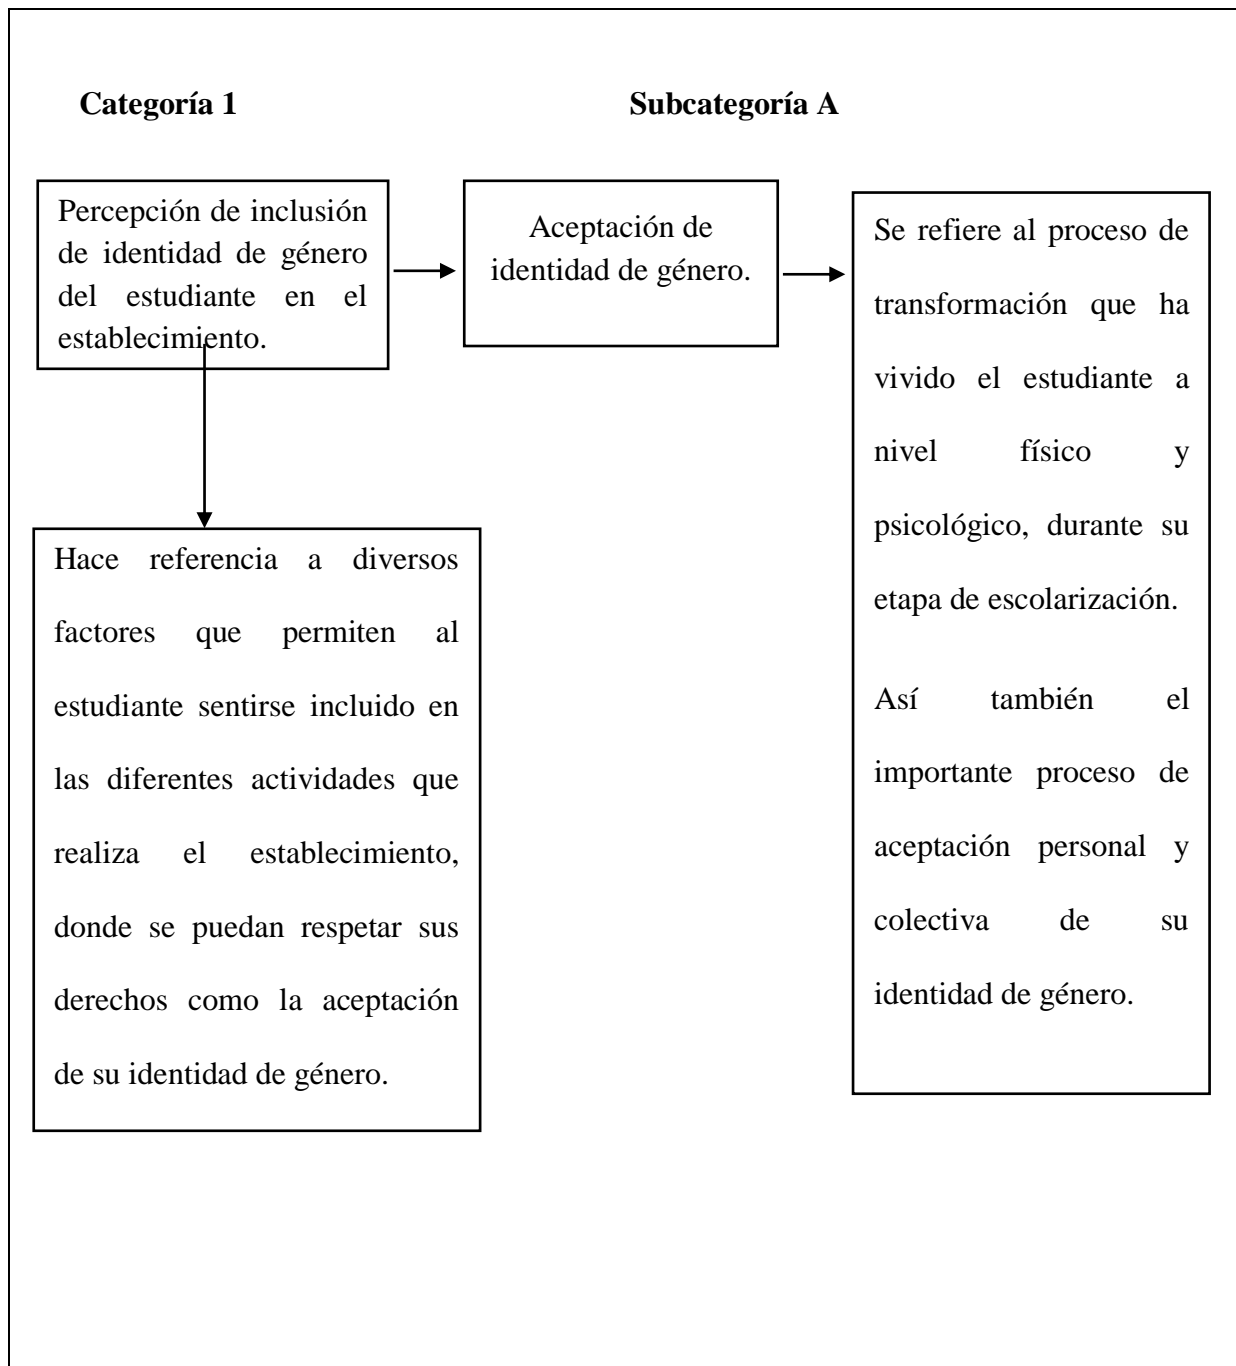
Categoría 1

Subcategoría A

Percepción de inclusión de identidad de género del estudiante en el establecimiento.

Aceptación de identidad de género.

Se refiere al proceso de transformación que ha vivido el estudiante a nivel físico y psicológico, durante su etapa de escolarización.

Así también el importante proceso de aceptación personal y colectiva de su identidad de género.

Hace referencia a diversos factores que permiten al estudiante sentirse incluido en las diferentes actividades que realiza el establecimiento, donde se puedan respetar sus derechos como la aceptación de su identidad de género.